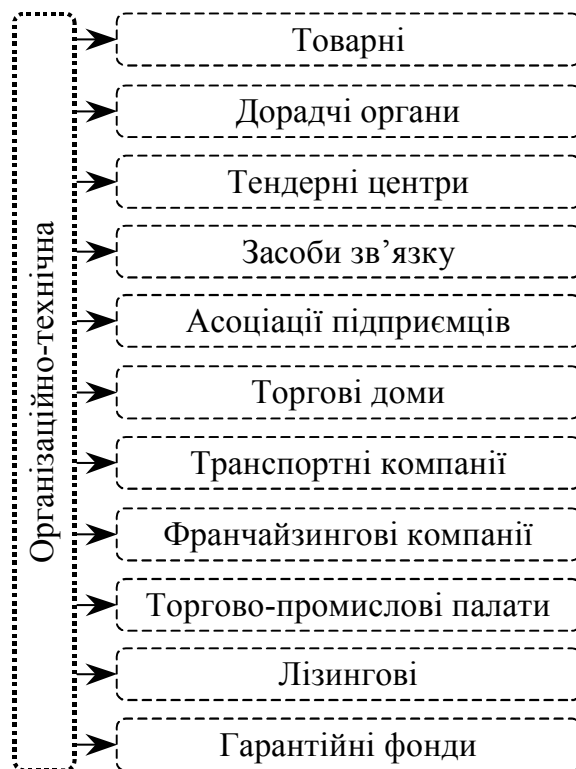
Організаційно-технічна

Товарні

Дорадчі органи

Тендерні центри

Засоби зв’язку

Асоціації підприємців

Торгові доми

Транспортні компанії

Франчайзингові компанії

Торгово-промислові палати

Лізингові

Гарантійні фонди